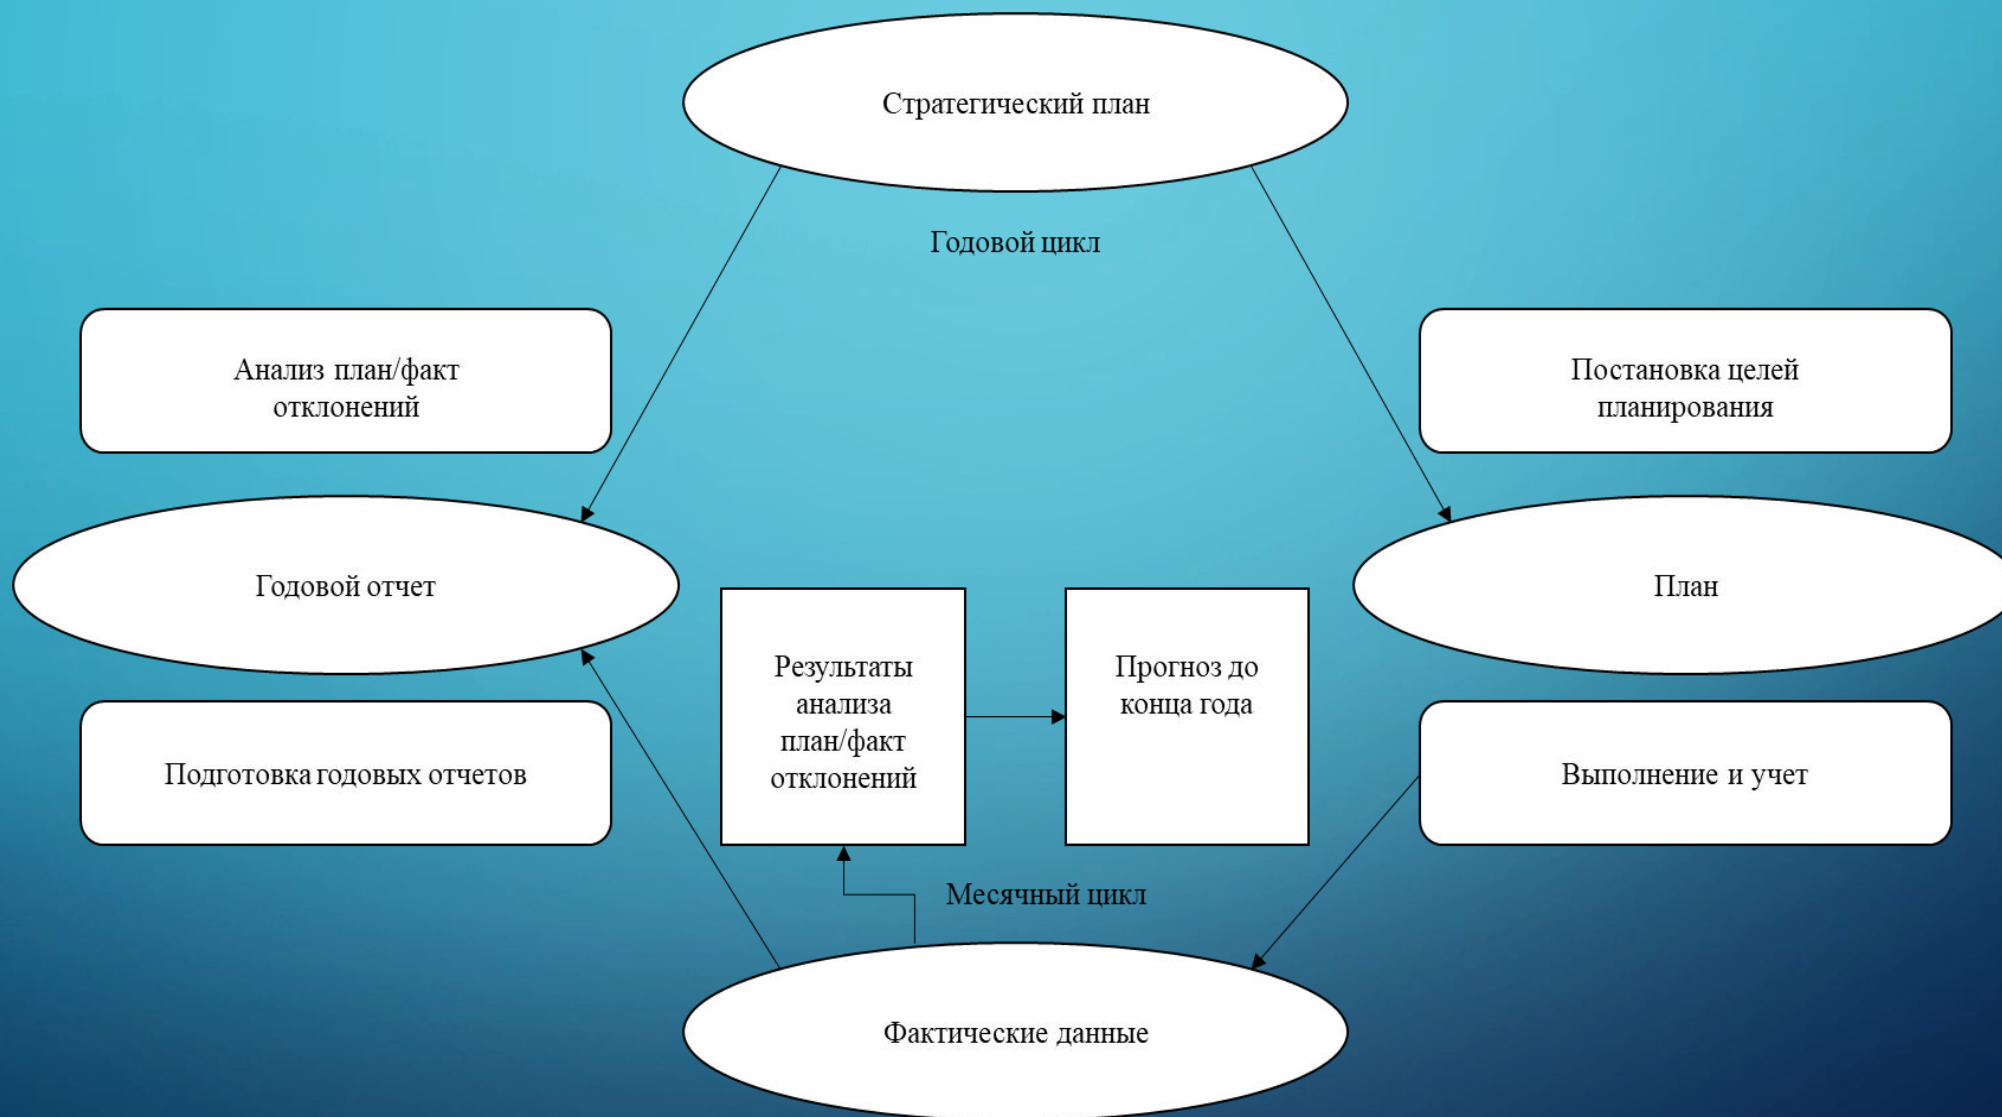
Стратегический план

Годовой цикл

Анализ план/факт отклонений

Постановка целей планирования

Годовой отчет

План

Результаты анализа план/факт отклонений

Прогноз до конца года

Подготовка годовых отчетов

Выполнение и учет

Месячный цикл

Фактические данные